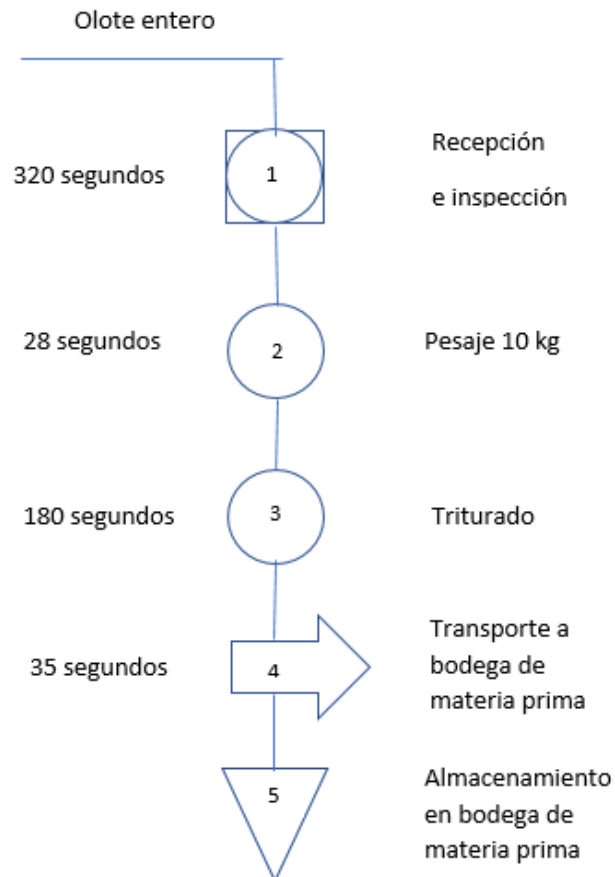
Olote entero

320 segundos
1
Recepción
e inspección

28 segundos
2
Pesaje 10 kg

180 segundos
3
Triturado

35 segundos
4
Transporte a bodega de materia prima

5
Almacenamiento en bodega de materia prima